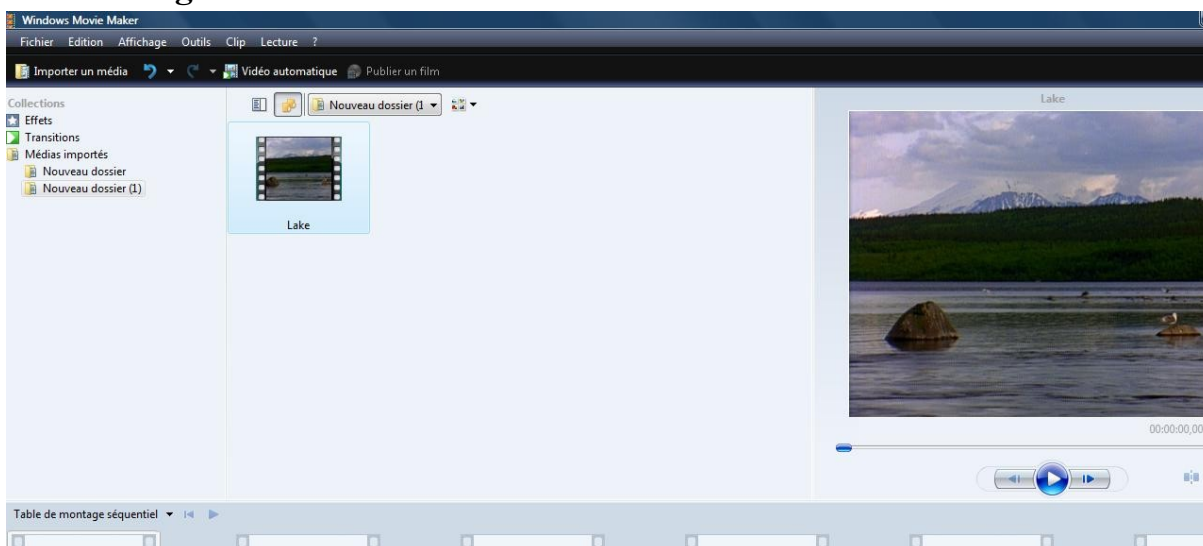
Windows Movie Maker

Fichier Edition Affichage Outils Clip Lecture ?

Importer un média Vidéo automatique Publier un film

Collections
Effets
Transitions
Médias importés
Nouveau dossier
Nouveau dossier (1)

Nouveau dossier (1

Lake

Lake

00:00:00,00

Table de montage séquentiel